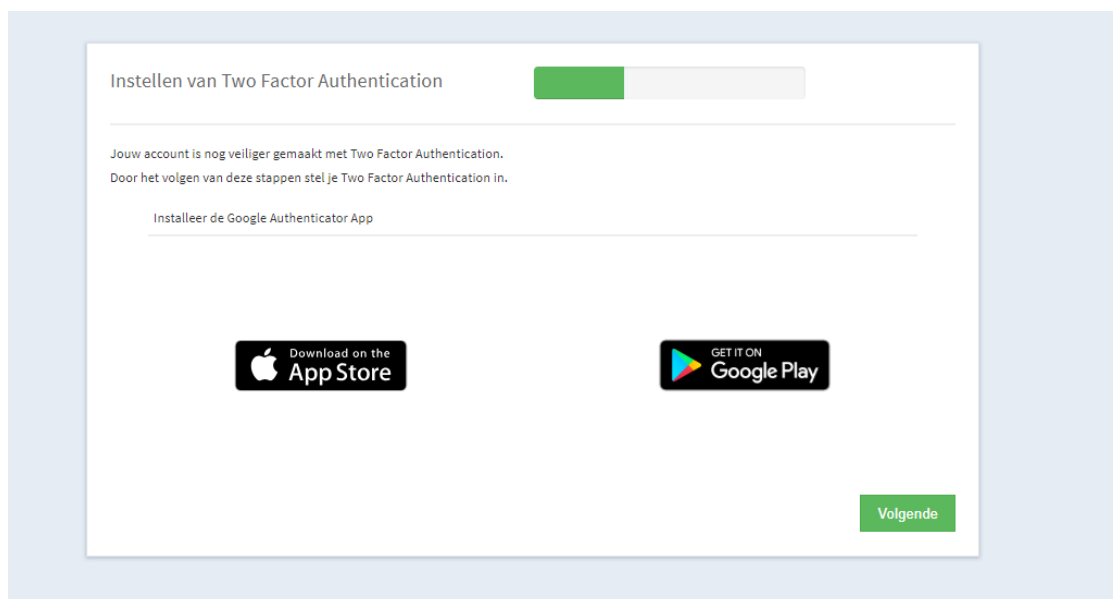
Instellen van Two Factor Authentication

Jouw account is nog veiliger gemaakt met Two Factor Authentication.
Door het volgen van deze stappen stel je Two Factor Authentication in.

Installeer de Google Authenticator App

Download on the App Store

GET IT ON Google Play

Volgende